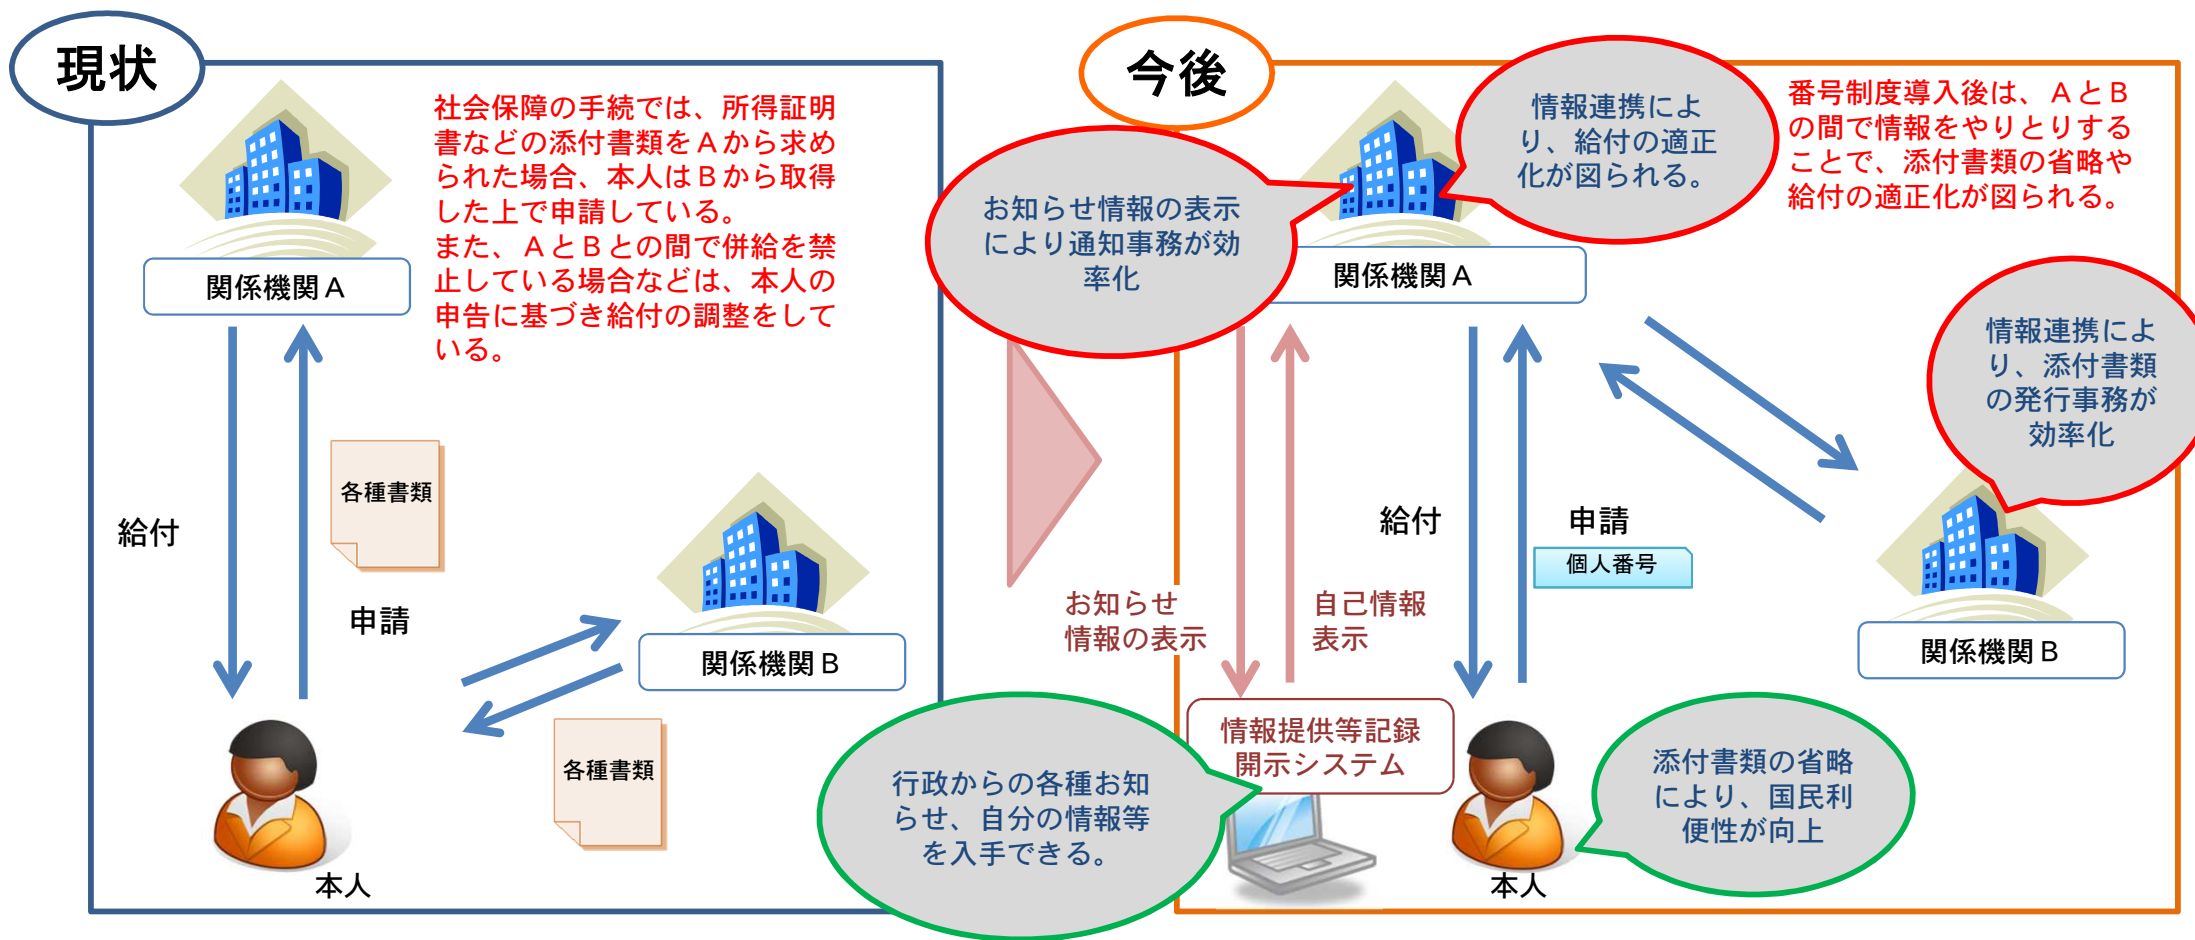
現状

社会保障の手続では、所得証明書などの添付書類をＡから求められた場合、本人はＢから取得した上で申請している。
また、ＡとＢとの間で併給を禁止している場合などは、本人の申告に基づき給付の調整をしている。

関係機関Ａ

給付

各種書類

申請

関係機関Ｂ

各種書類

本人

今後

お知らせ情報の表示により通知事務が効率化

情報連携により、給付の適正化が図られる。

番号制度導入後は、ＡとＢの間で情報をやりとりすることで、添付書類の省略や給付の適正化が図られる。

関係機関Ａ

情報連携により、添付書類の発行事務が効率化

給付

申請

個人番号

お知らせ情報の表示

自己情報表示

関係機関Ｂ

情報提供等記録開示システム

行政からの各種お知らせ、自分の情報等を入手できる。

添付書類の省略により、国民利便性が向上

本人